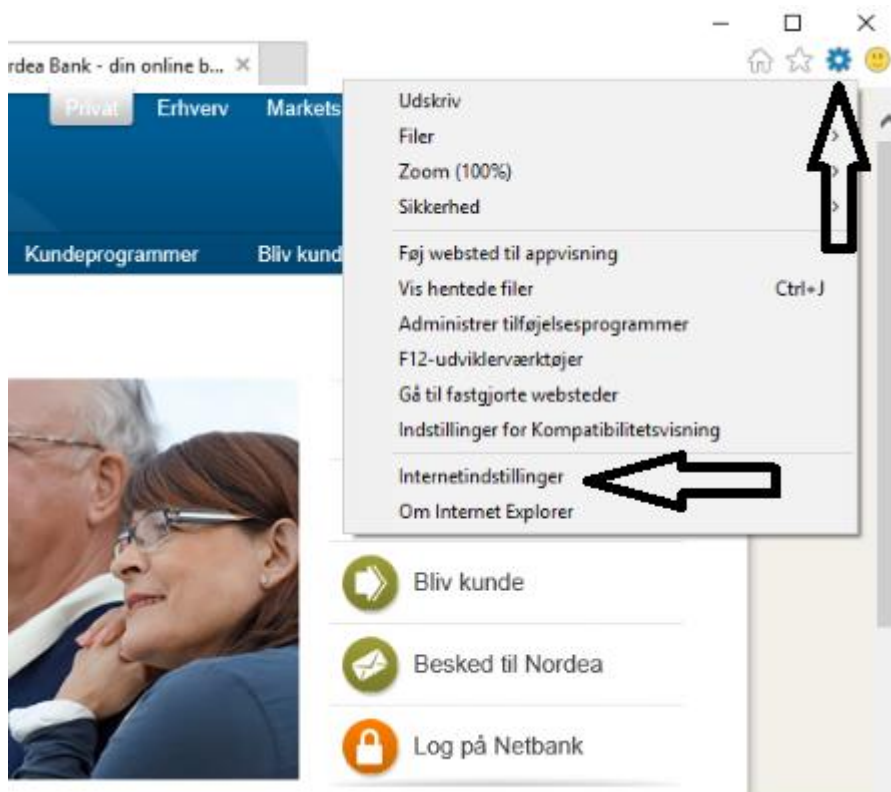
rdea Bank - din online b... ×

Privat
Erhverv
Markets

Kundeprogrammer
Bliv kund

Udskriv
Filer
Zoom (100%)
Sikkerhed
Føj websted til appvisning
Vis hentede filer Ctrl+J
Administrer tilføjelsesprogrammer
F12-udviklerværktøjer
Gå til fastgjorte websteder
Indstillinger for Kompatibilitetsvisning
Internetindstillinger
Om Internet Explorer

Bliv kunde
Besked til Nordea
Log på Netbank